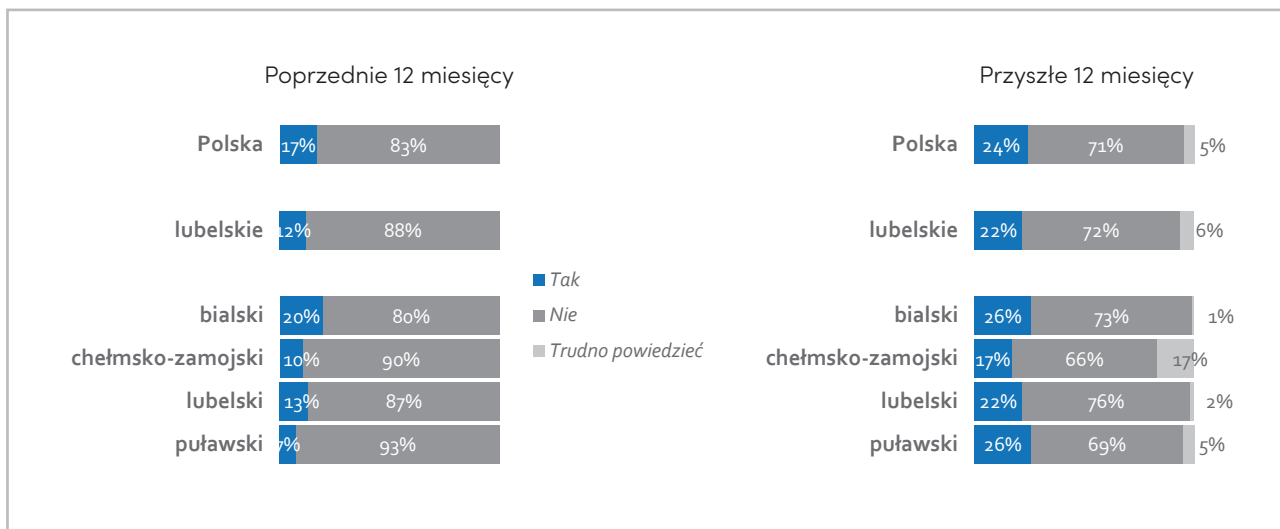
Poprzednie 12 miesięcy

| | Tak | Nie |
|---|---|---|
| Polska | 17% | 83% |
| lubelskie | 12% | 88% |
| bialski | 20% | 80% |
| chełmsko-zamojski | 10% | 90% |
| lubelski | 13% | 87% |
| puławski | 7% | 93% |

Tak
Nie
Trudno powiedzieć

Przyszłe 12 miesięcy

| | Tak | Nie | Trudno powiedzieć |
|---|---|---|---|
| Polska | 24% | 71% | 5% |
| lubelskie | 22% | 72% | 6% |
| bialski | 26% | 73% | 1% |
| chełmsko-zamojski | 17% | 66% | 17% |
| lubelski | 22% | 76% | 2% |
| puławski | 26% | 69% | 5% |